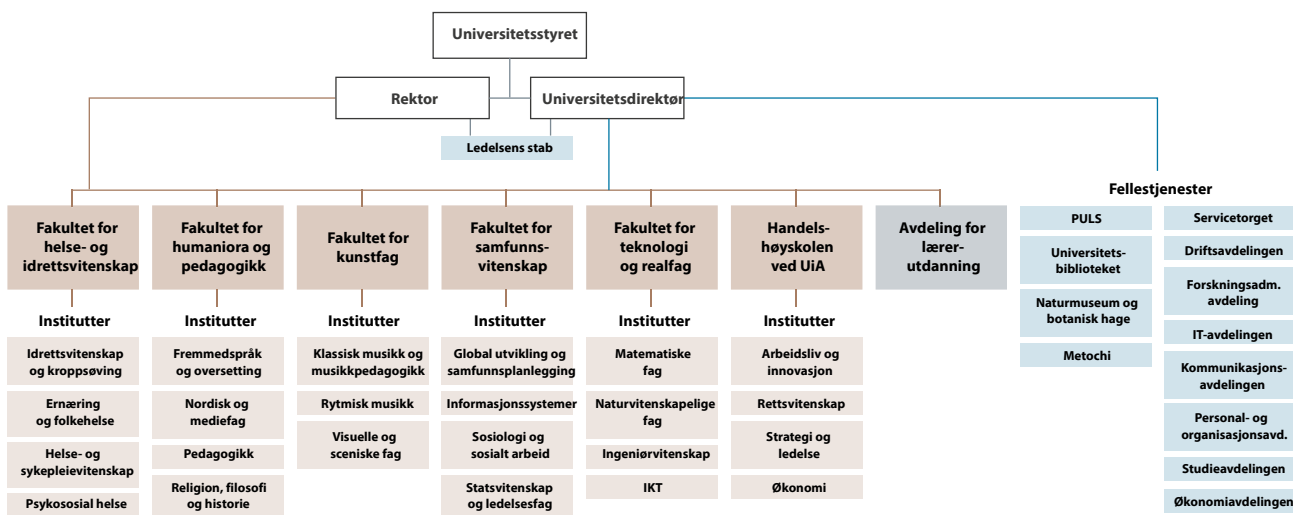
Universitetsstyret

Rektor

Universitetsdirektør

Ledelsens stab

Fakultet for helse- og idrettsvitenskap

Institutter

Idrettsvitenskap og kroppsøving

Ernæring og folkehelse

Helse- og sykepleievitenskap

Psykososial helse

Fakultet for humaniora og pedagogikk

Institutter

Fremmedspråk og oversetting

Nordisk og mediefag

Pedagogikk

Religion, filosofi og historie

Fakultet for kunstfag

Institutter

Klassisk musikk og musikkpedagogikk

Rytmisk musikk

Visuelle og sceniske fag

Fakultet for samfunnsvitenskap

Institutter

Global utvikling og samfunnsplanlegging

Informasjonssystemer

Sosiologi og sosialt arbeid

Statsvitenskap og ledelsesfag

Fakultet for teknologi og realfag

Institutter

Matematiske fag

Naturvitenskapelige fag

Ingeniørvitenskap

IKT

Handelshøyskolen ved UiA

Institutter

Arbeidsliv og innovasjon

Rettsvitenskap

Strategi og ledelse

Økonomi

Avdeling for lærerutdanning

Fellestjenester

PULS

Universitetsbiblioteket

Naturmuseum og botanisk hage

Metochi

Servicetorget

Driftsavdelingen

Forskningsadm. avdeling

IT-avdelingen

Kommunikasjonsavdelingen

Personal- og organisasjonsavd.

Studieavdelingen

Økonomiavdelingen